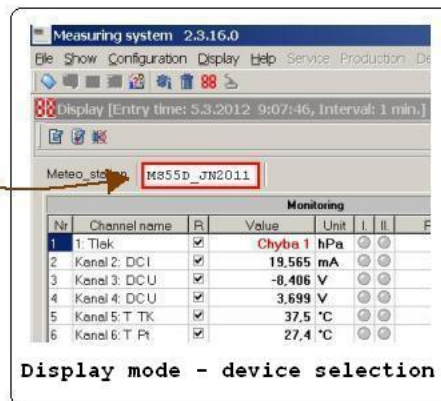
Measuring system 2.3.16.0

File Show Configuration Display Help Service Production De

88 Display [Entry time: 5.3.2012 9:07:46, Interval: 1 min.]

Meteo_station MS55D_JN2011

Monitoring

| Nr | Channel name | R | Value | Unit | I. | II. |
|---|---|---|---|---|---|---|
| 1 | 1: Tlak | ☑ | Chyba 1 | hPa | | |
| 2 | Kanal 2: DCI | ☑ | 19,565 | mA | | |
| 3 | Kanal 3: DCU | ☑ | -8,406 | V | | |
| 4 | Kanal 4: DCU | ☑ | 3,699 | V | | |
| 5 | Kanal 5: T TK | ☑ | 37,5 | °C | | |
| 6 | Kanal 6: T Pt | ☑ | 27,4 | °C | | |

Display mode - device selection